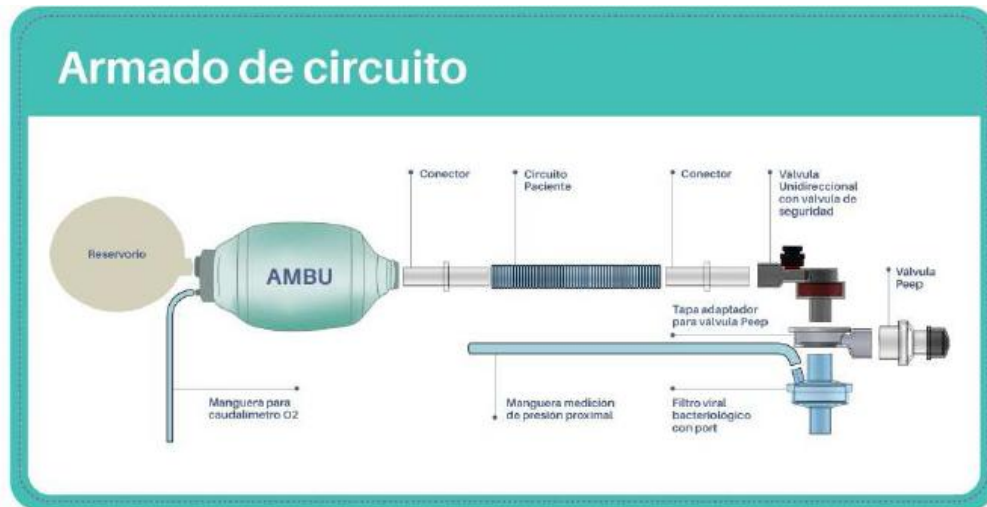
Armado de circuito

Conector

Circuito Paciente

Conector

Valvula Unidireccional con valvula de seguridad

Reservorio

AMBU

Válvula Peep

Tapa adaptador para valvula Peep

Manguera para caudalimetro O2

Manguera medición de presión proximal

Filtro viral bacteriológico con port